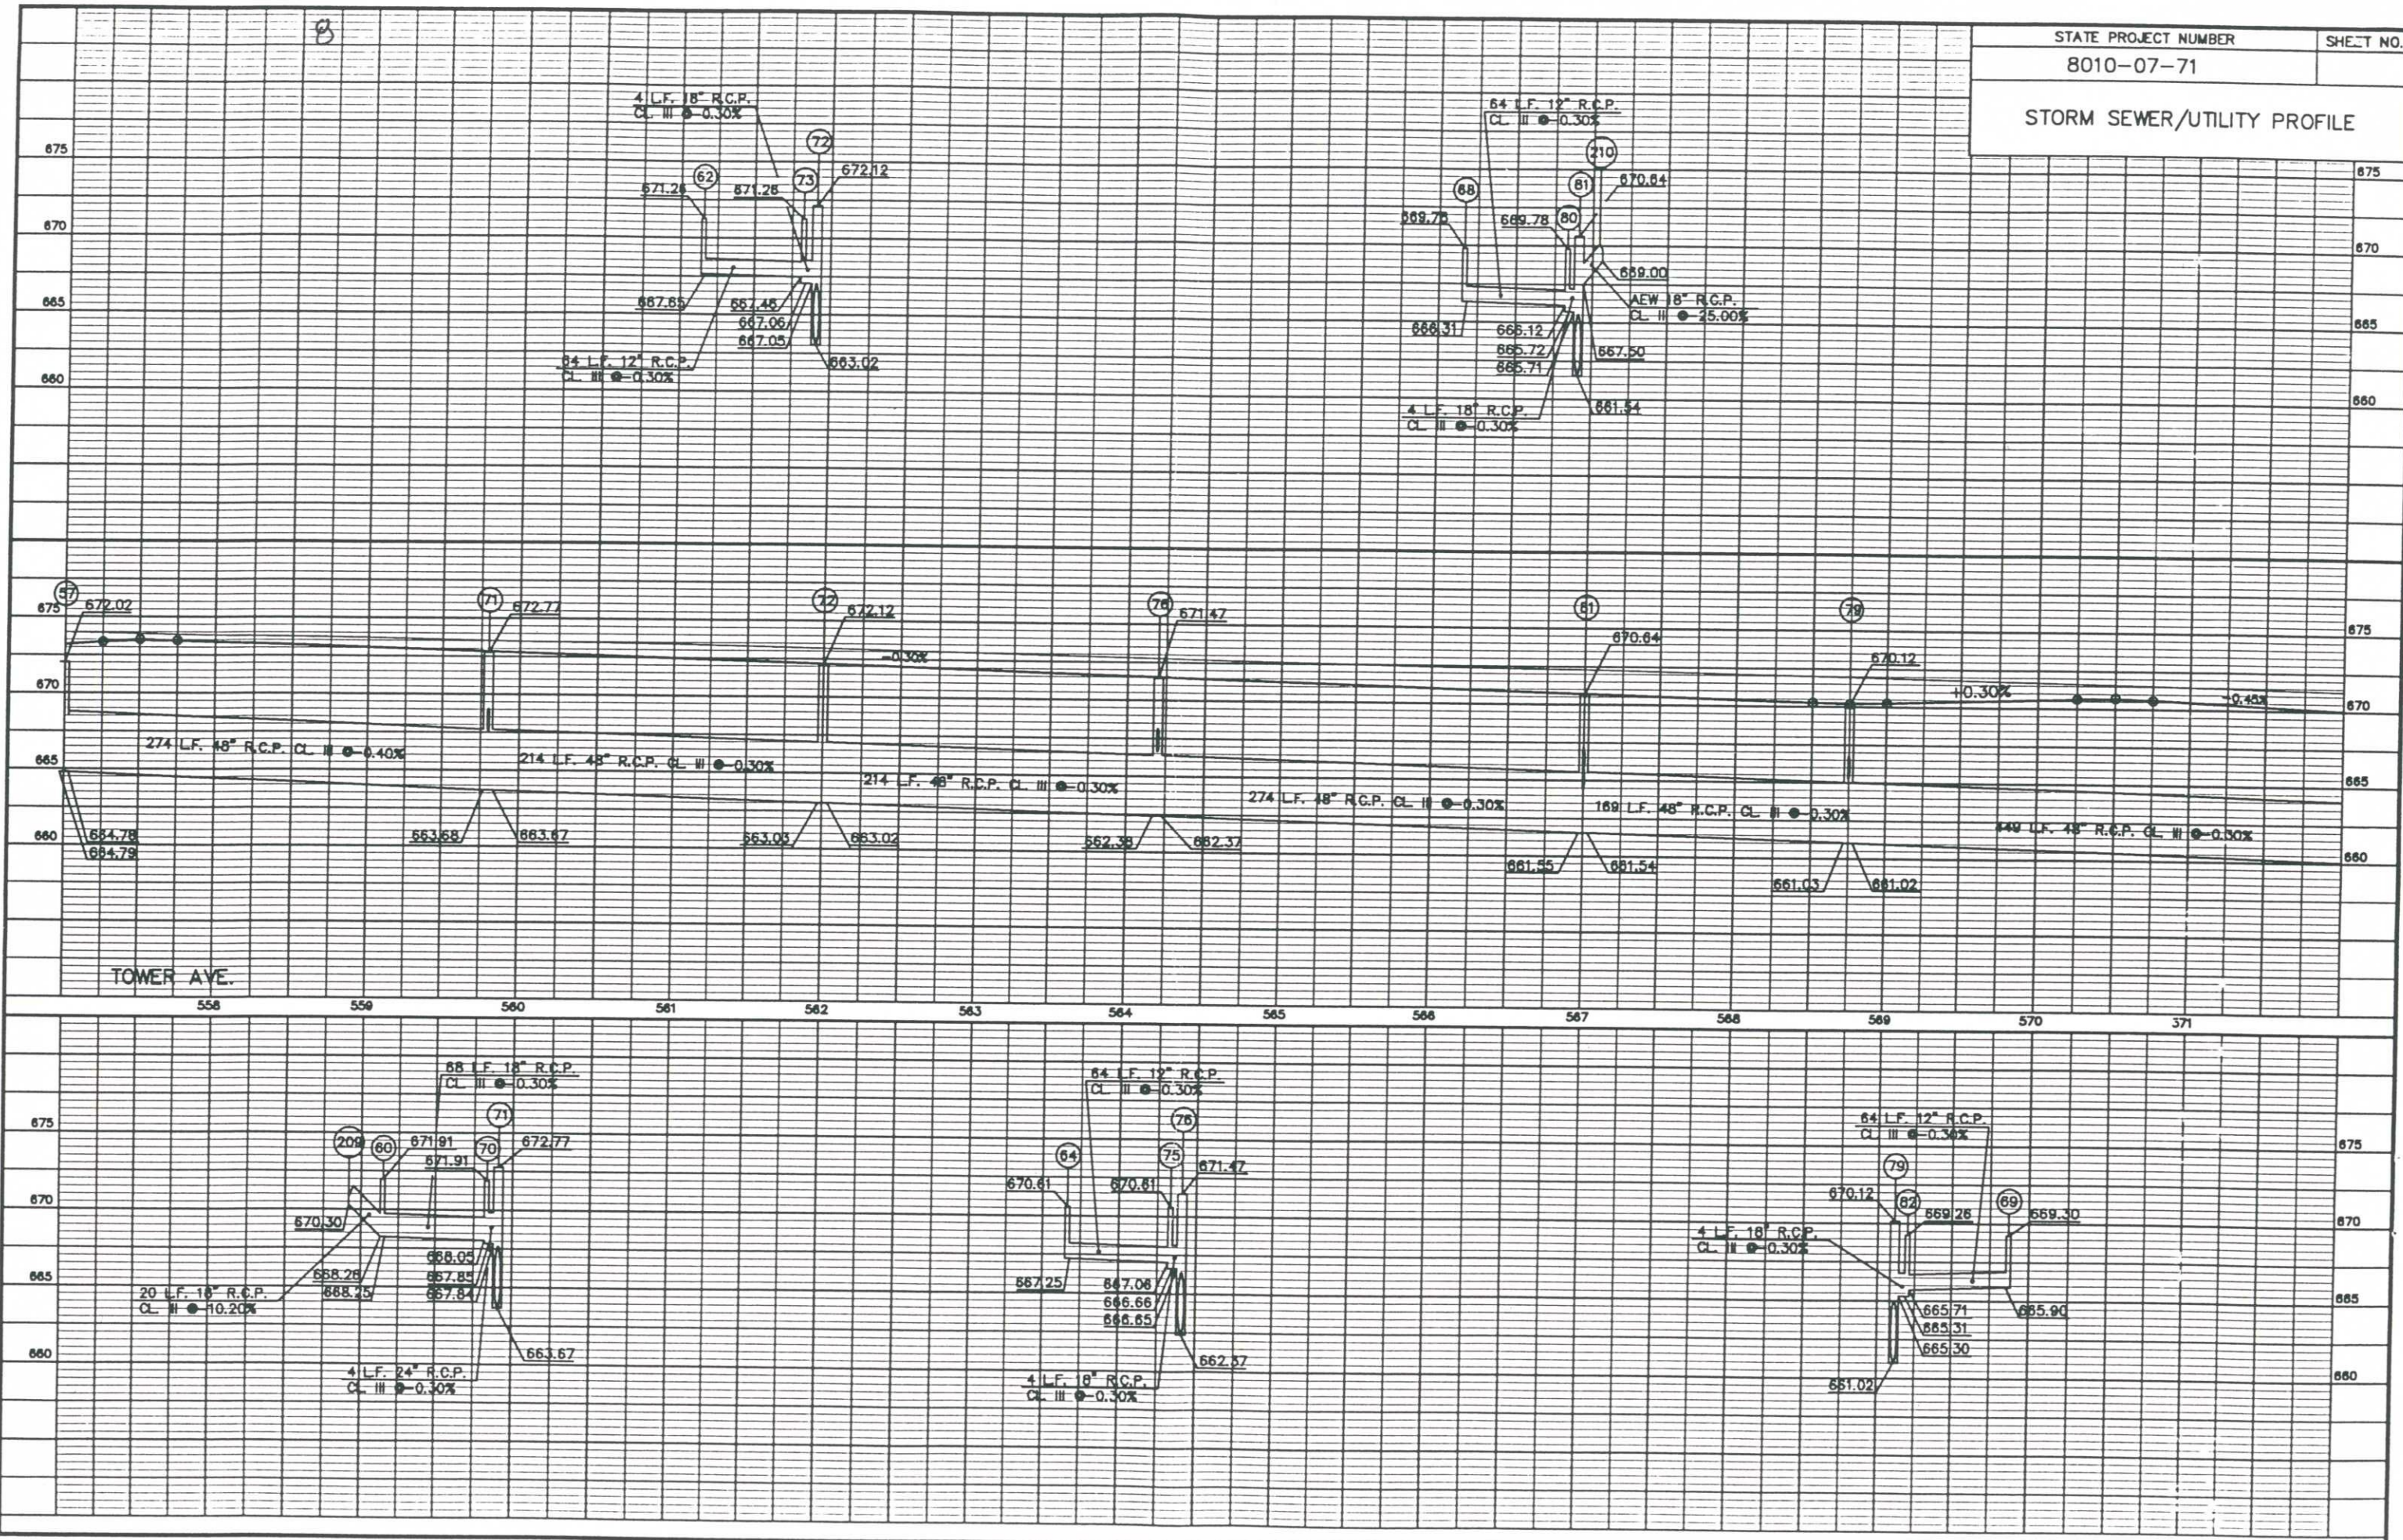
8

| STATE PROJECT NUMBER | SHEET NO. |
|---|---|
| 8010-07-71 | |

STORM SEWER/UTILITY PROFILE

4 L.F. 18" R.C.P. CL. III @ 0.30%
72
62
671.26
671.26
73
672.12
667.65
667.46
667.06
667.05
663.02
64 L.F. 12" R.C.P. CL. III @ 0.30%

64 L.F. 12" R.C.P. CL. III @ 0.30%
210
68
81
670.64
669.76
669.78
80
669.00
AEW 18" R.C.P. CL. II @ 25.00%
666.31
666.12
665.72
665.71
667.50
4 L.F. 18" R.C.P. CL. II @ 0.30%
661.54

675
670
665
660

57
672.02
71
672.77
72
672.12
-0.30%
76
671.47
81
670.64
79
670.12
+0.30%
-0.45%
274 L.F. 48" R.C.P. CL. III @ 0.40%
214 L.F. 48" R.C.P. CL. III @ 0.30%
214 L.F. 48" R.C.P. CL. III @ 0.30%
274 L.F. 48" R.C.P. CL. III @ 0.30%
169 L.F. 48" R.C.P. CL. III @ 0.30%
149 L.F. 48" R.C.P. CL. III @ 0.30%
664.78
664.79
663.68
663.67
663.03
663.02
662.38
662.37
661.55
661.54
661.03
661.02
TOWER AVE.
558 559 560 561 562 563 564 565 566 567 568 569 570 371

68 L.F. 18" R.C.P. CL. III @ 0.30%
71
209
60
671.91
671.91
70
672.77
670.30
668.05
668.26
667.85
668.25
667.84
20 L.F. 18" R.C.P. CL. III @ 10.20%
4 L.F. 24" R.C.P. CL. III @ 0.30%
663.67

64 L.F. 12" R.C.P. CL. II @ 0.30%
76
64
75
670.61
670.61
671.47
667.25
667.06
666.66
666.65
4 L.F. 18" R.C.P. CL. III @ 0.30%
662.37

64 L.F. 12" R.C.P. CL. III @ 0.30%
79
670.12
82
669.26
69
669.30
4 L.F. 18" R.C.P. CL. II @ 0.30%
665.71
665.31
665.30
665.90
661.02